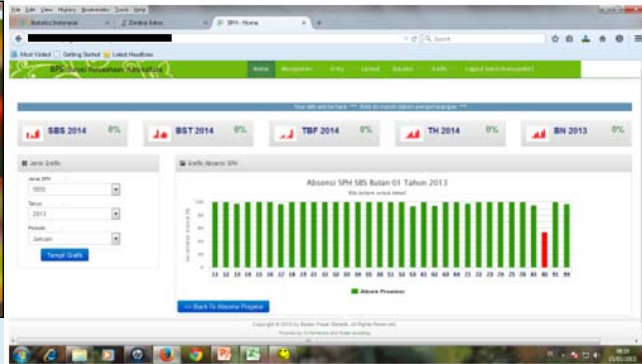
File Edit View History Bookmarks Tools Help
Statistics Indonesia
Zimbra Inbox
SPH - Home

Search

Most Visited Getting Started Latest Headlines

BPS Survei Perusahaan Harga Online

Home Monitoring Entry Upload Tabulasi Grafik Logout

Your site will be here *** Web ini masih dalam pengembangan ***

SBS 2014 0%
BST 2014 0%
TBF 2014 0%
TH 2014 0%
BN 2013 0%

Jenis Grafik
Jenis SPH
SBS
Tahun
2013
Periode
Januari
Tampil Grafik

Grafik Absensi SPH

Absensi SPH SBS Bulan 01 Tahun 2013
Klik batang untuk detail

100
80
60
40
20
0

11 12 13 14 15 16 17 18 19 21 31 32 33 34 35 36 51 52 53 61 62 63 64 71 72 73 74 75 76 81 82 91 94

Absensi Provinsi

<< Back To Absensi Propinsi

Copyright © 2013 by Badan Pusat Statistik. All Rights Reserved.
Powered by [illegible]